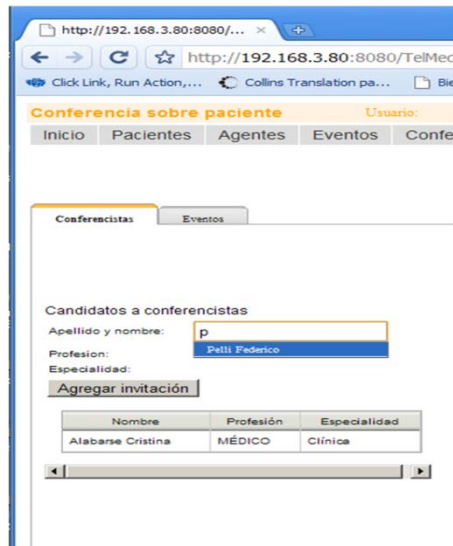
http://192.168.3.80:8080/... ×

http://192.168.3.80:8080/TelMed

Click Link, Run Action,... Collins Translation pa... Bie

Conferencia sobre paciente Usuario:

Inicio Pacientes Agentes Eventos Confe

Conferencistas Eventos

Candidatos a conferencistas

Apellido y nombre: p

Pelli Federico

Profesion:

Especialidad:

Agregar invitación

| Nombre | Profesión | Especialidad |
|---|---|---|
| Alabarse Cristina | MÉDICO | Clínica |